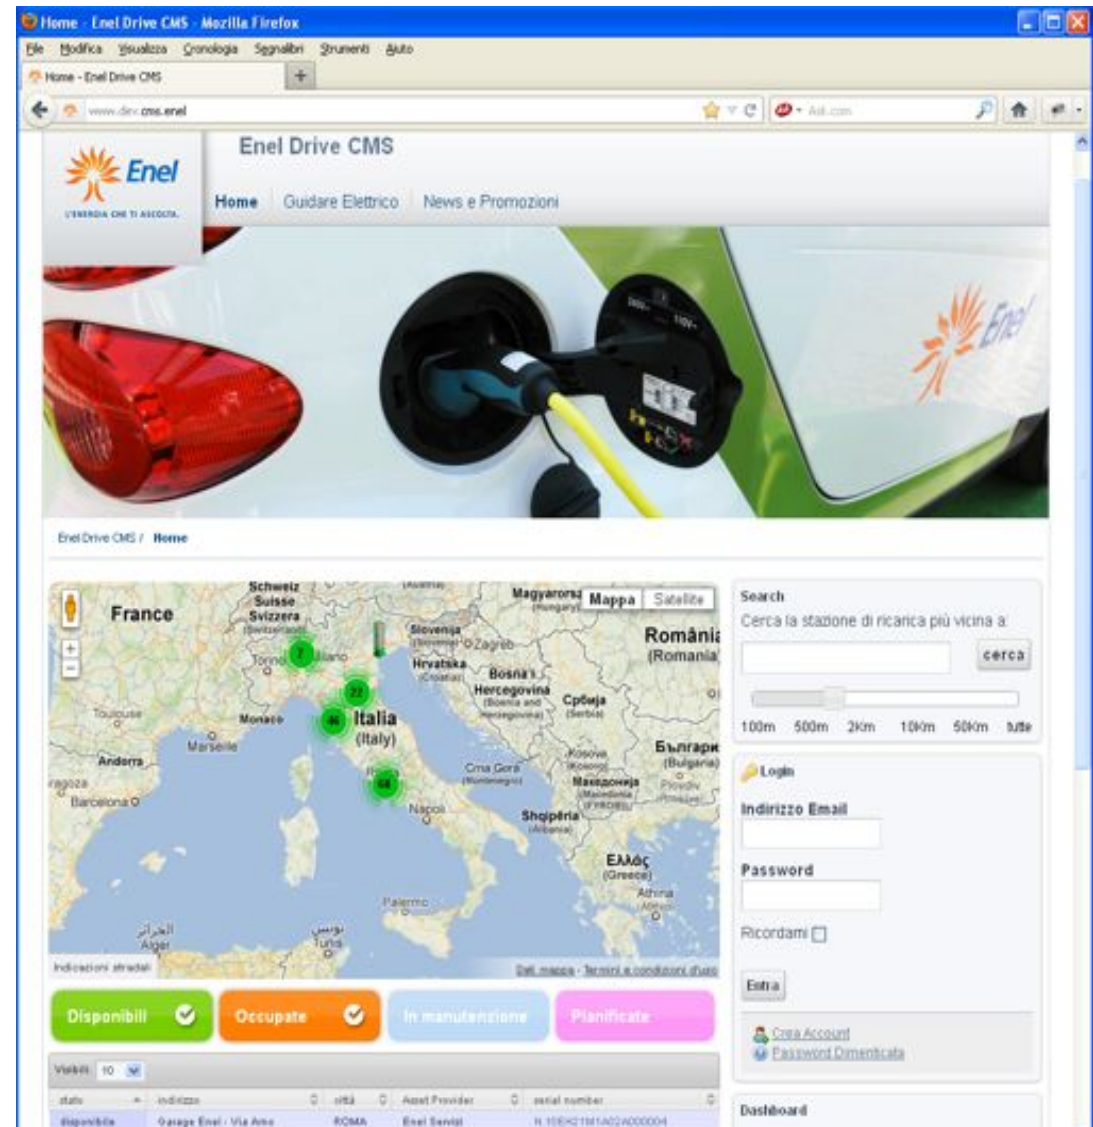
Home - Enel Drive CMS - Mozilla Firefox

File Modifica Visualizza Cronologia Segnalibri Strumenti Aiuto

Home - Enel Drive CMS +

www.dev.cms.enel

Ask.com

Enel
L'ENERGIA CHE TI ASCOLTA.

Enel Drive CMS

Home Guidare Elettrico News e Promozioni

Enel

Enel Drive CMS / Home

Mappa Satellite

France
Schweiz Suisse Svizzera (Switzerland)
Magyarország (Hungary)
Slovenija
Zagreb
Hrvatska (Croatia)
România (Romania)
Bosna i Hercegovina (Bosnia and Herzegovina)
Србија (Serbia)
Torino
Milano
Toulouse
Monaco
Marseille
Italia (Italy)
Andorra
Barcelona
Roma
Crna Gora (Montenegro)
Косово (Kosovo)
Македонија (Macedonia (FYROM))
България (Bulgaria)
Plovdiv
Napoli
Shqipëria (Albania)
Ελλάς (Greece)
Athina
Palermo
الجزائر Alger
تونس Tunis
7 22 46 68
Indicazioni stradali
Dati mappa - Termini e condizioni d'uso

Search
Cerca la stazione di ricarica più vicina a:
cerca
100m 500m 2Km 10Km 50Km tutte

Login
Indirizzo Email
Password
Ricordami
Entra

Crea Account
Password Dimenticata

Dashboard

Disponibili Occupate In manutenzione Pianificate

Visibili 10

| stato | indirizzo | città | Asset Provider | serial number |
|---|---|---|---|---|
| disponibile | Garage Enel - Via Arno | ROMA | Enel Servizi | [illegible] |